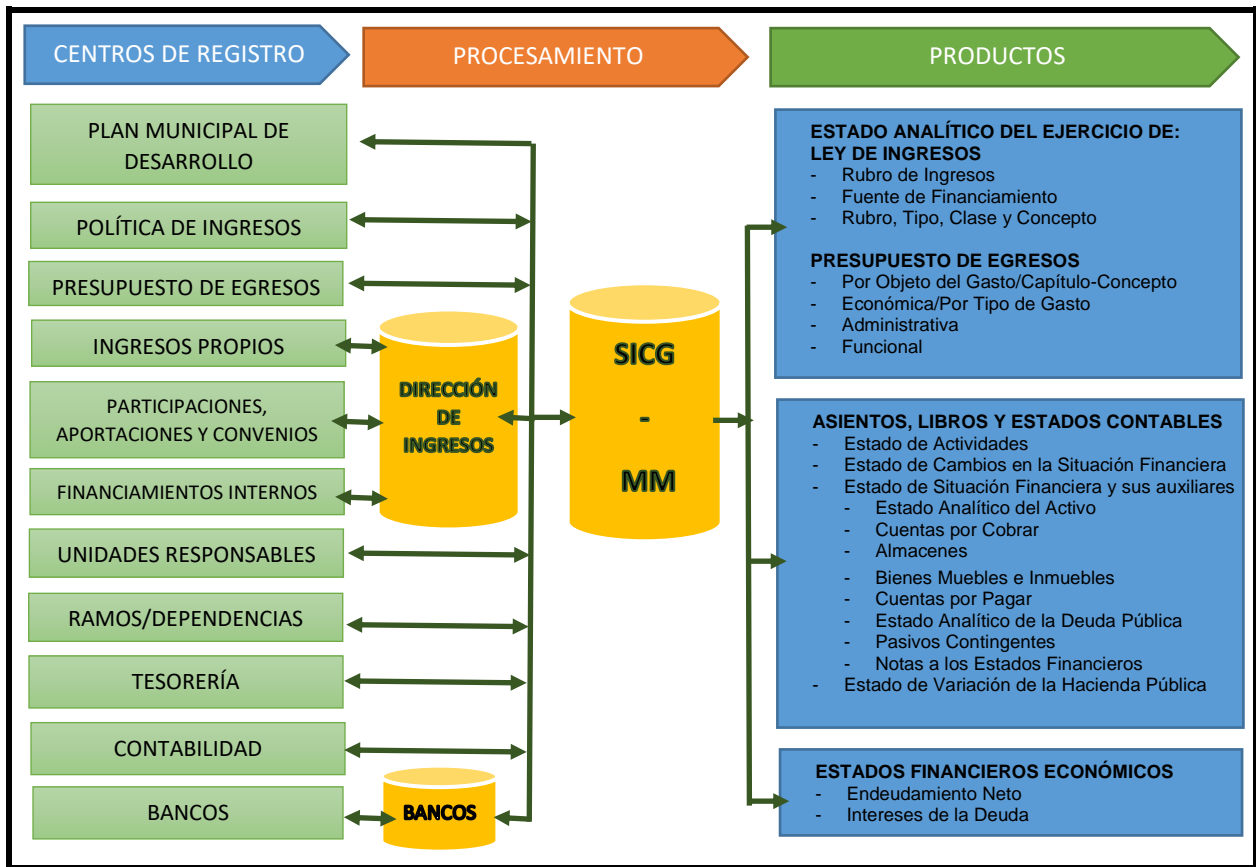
CENTROS DE REGISTRO

PROCESAMIENTO

PRODUCTOS

PLAN MUNICIPAL DE DESARROLLO

POLÍTICA DE INGRESOS

PRESUPUESTO DE EGRESOS

INGRESOS PROPIOS

PARTICIPACIONES, APORTACIONES Y CONVENIOS

FINANCIAMIENTOS INTERNOS

UNIDADES RESPONSABLES

RAMOS/DEPENDENCIAS

TESORERÍA

CONTABILIDAD

BANCOS

DIRECCIÓN DE INGRESOS

BANCOS

SICG - MM

ESTADO ANALÍTICO DEL EJERCICIO DE: LEY DE INGRESOS
- Rubro de Ingresos
- Fuente de Financiamiento
- Rubro, Tipo, Clase y Concepto

PRESUPUESTO DE EGRESOS
- Por Objeto del Gasto/Capítulo-Concepto
- Económica/Por Tipo de Gasto
- Administrativa
- Funcional

ASIENTOS, LIBROS Y ESTADOS CONTABLES
- Estado de Actividades
- Estado de Cambios en la Situación Financiera
- Estado de Situación Financiera y sus auxiliares
- Estado Analítico del Activo
- Cuentas por Cobrar
- Almacenes
- Bienes Muebles e Inmuebles
- Cuentas por Pagar
- Estado Analítico de la Deuda Pública
- Pasivos Contingentes
- Notas a los Estados Financieros
- Estado de Variación de la Hacienda Pública

ESTADOS FINANCIEROS ECONÓMICOS
- Endeudamiento Neto
- Intereses de la Deuda